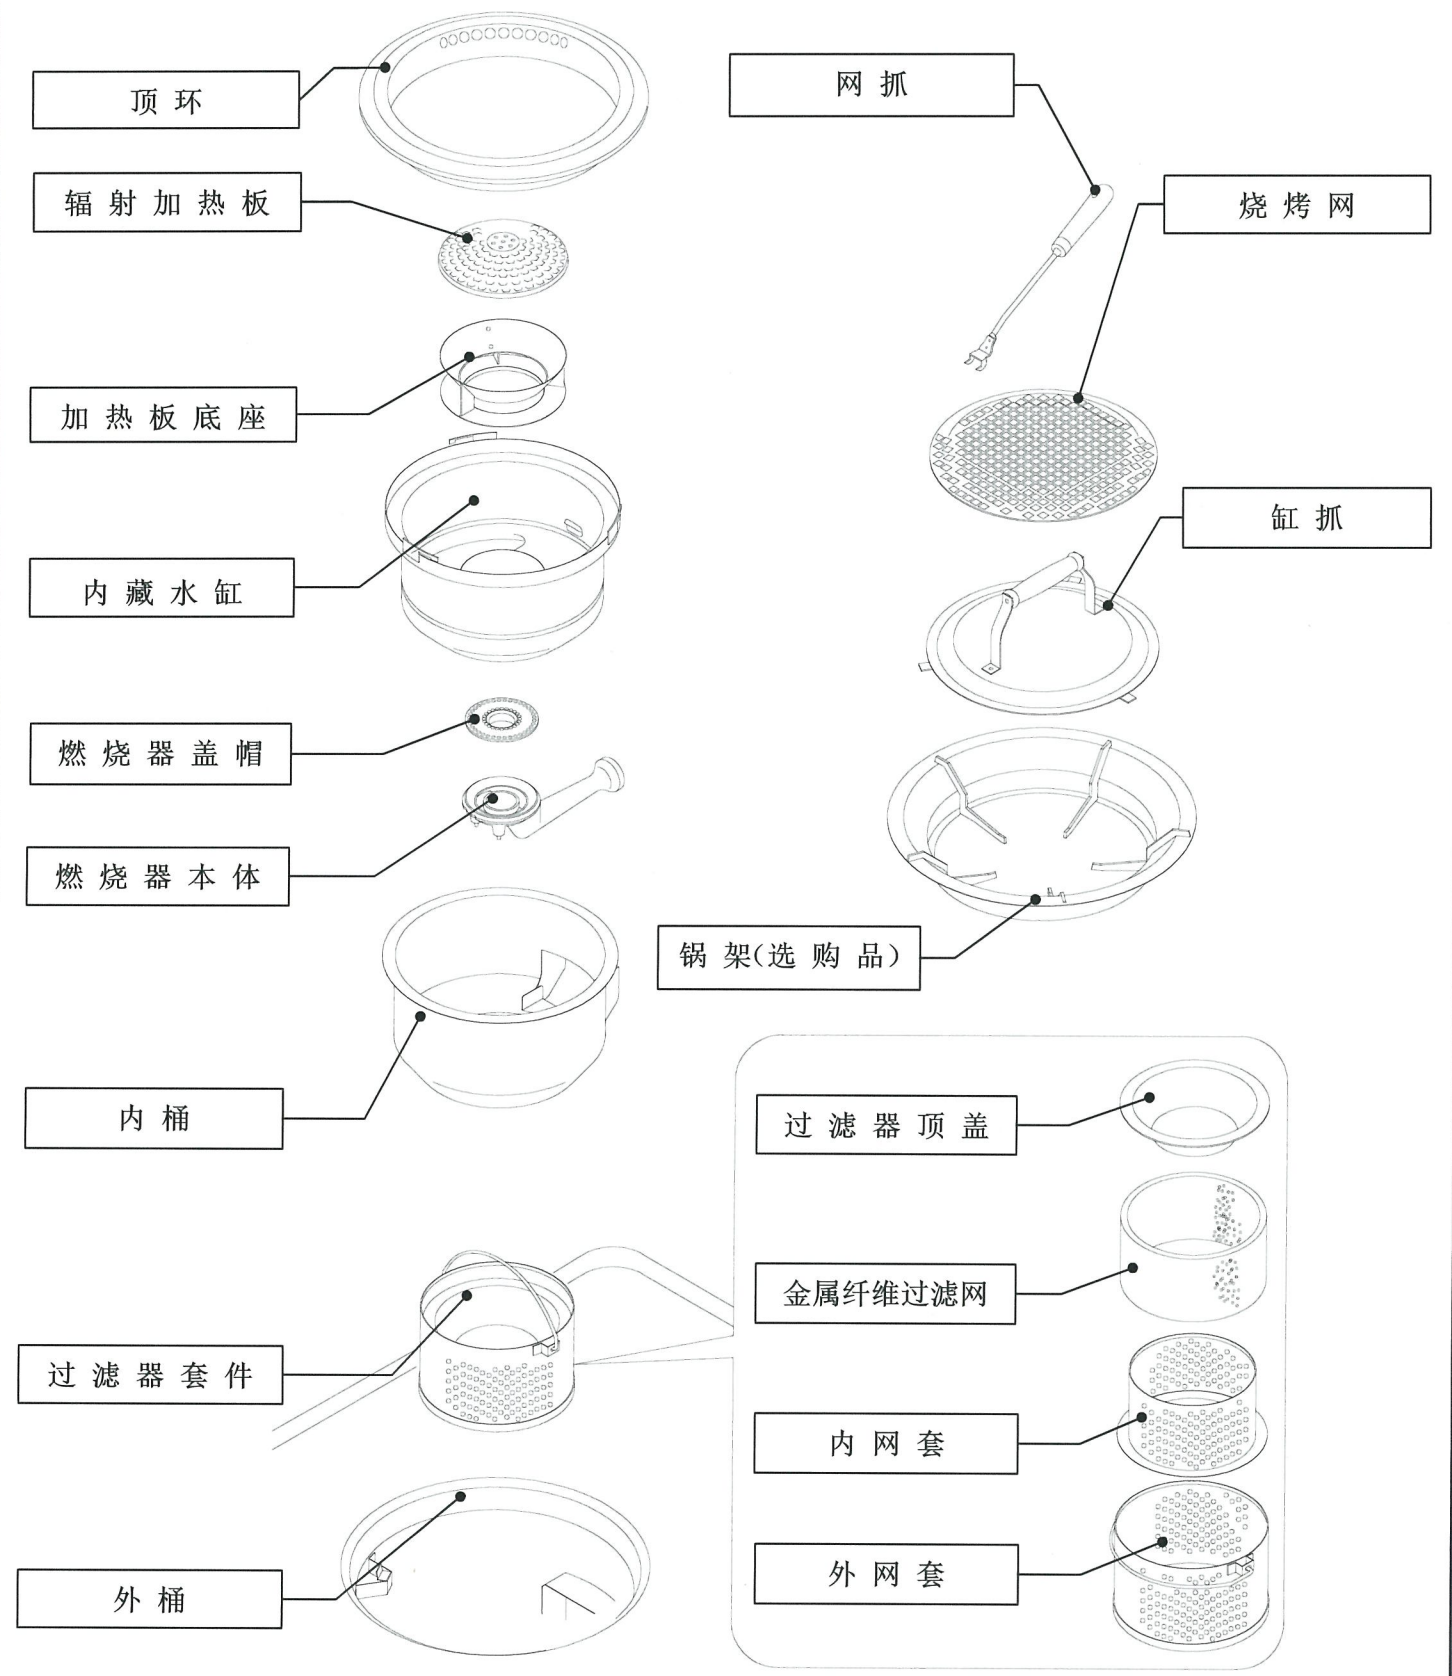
顶 环

辐 射 加 热 板

加 热 板 底 座

内 藏 水 缸

燃 烧 器 盖 帽

燃 烧 器 本 体

内 桶

过 滤 器 套 件

外 桶

网 抓

烧 烤 网

缸 抓

锅 架(选 购 品)

过 滤 器 顶 盖

金属纤维过滤网

内 网 套

外 网 套